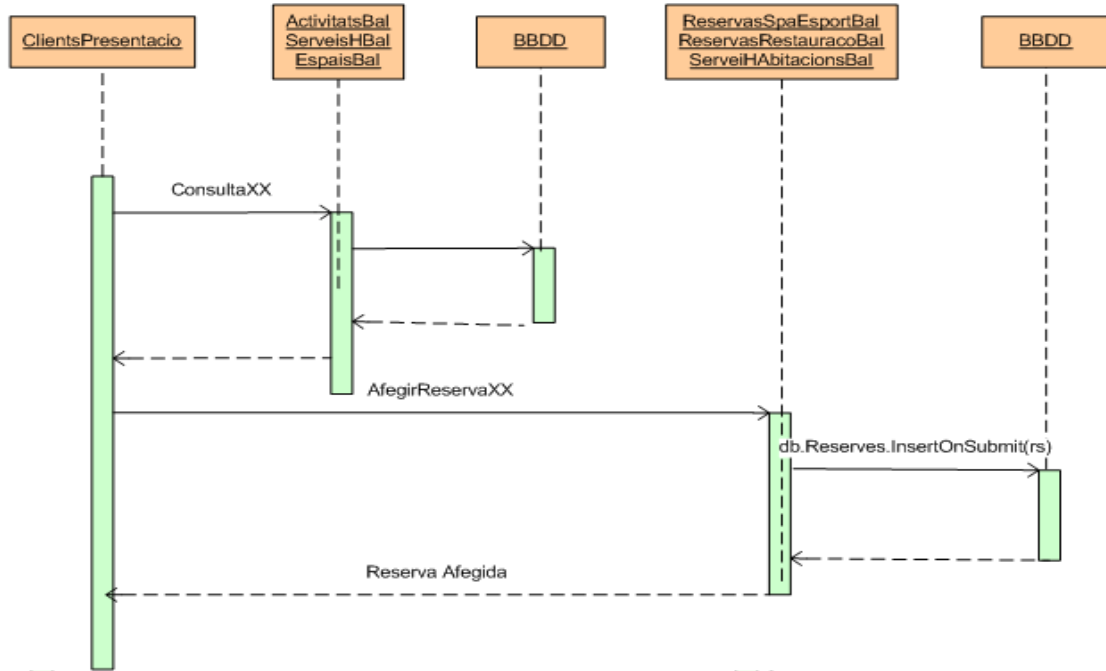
ClientsPresentacio

ActivitatsBal
ServeisHBal
EspaisBal

BBDD

ReservasSpaEsportBal
ReservasRestauracoBal
ServeiHAbitacionsBal

BBDD

ConsultaXX

AfegirReservaXX

db.Reserves.InsertOnSubmit(rs)

Reserva Afegida